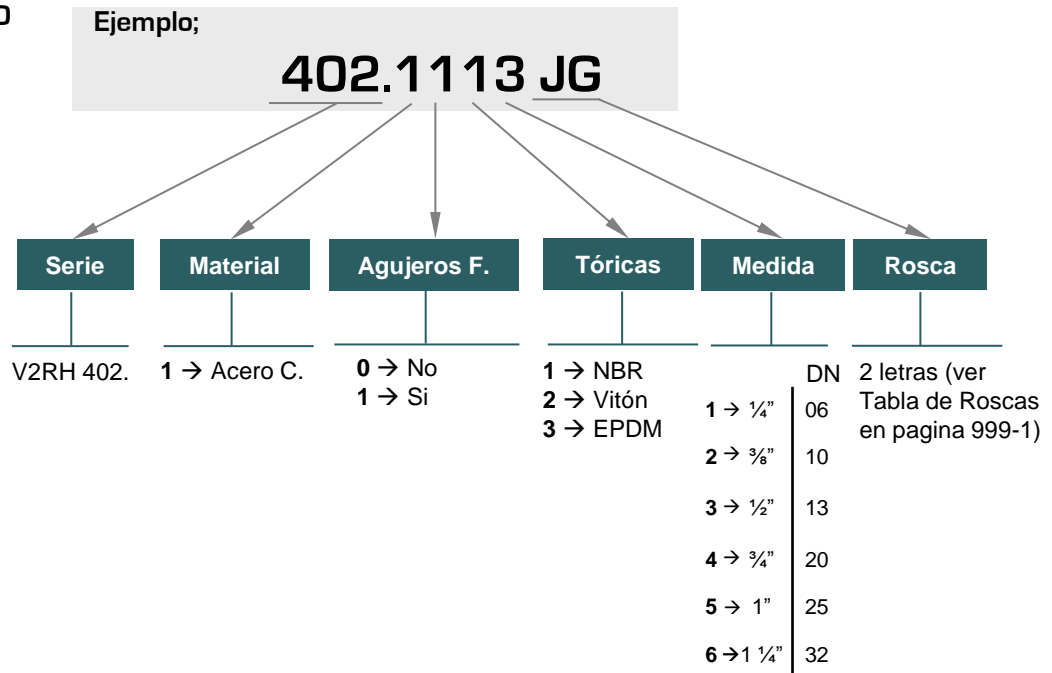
Ejemplo;

402.1113 JG

| Serie | Material | Agujeros F. | Tóricas | Medida | Rosca |
|---|---|---|---|---|---|
| V2RH 402. | **1** → Acero C. | **0** → No<br>**1** → Si | **1** → NBR<br>**2** → Vitón<br>**3** → EPDM | DN<br>**1** → ¼" 06<br>**2** → ⅜" 10<br>**3** → ½" 13<br>**4** → ¾" 20<br>**5** → 1" 25<br>**6** → 1 ¼" 32 | 2 letras (ver Tabla de Roscas en pagina 999-1) |